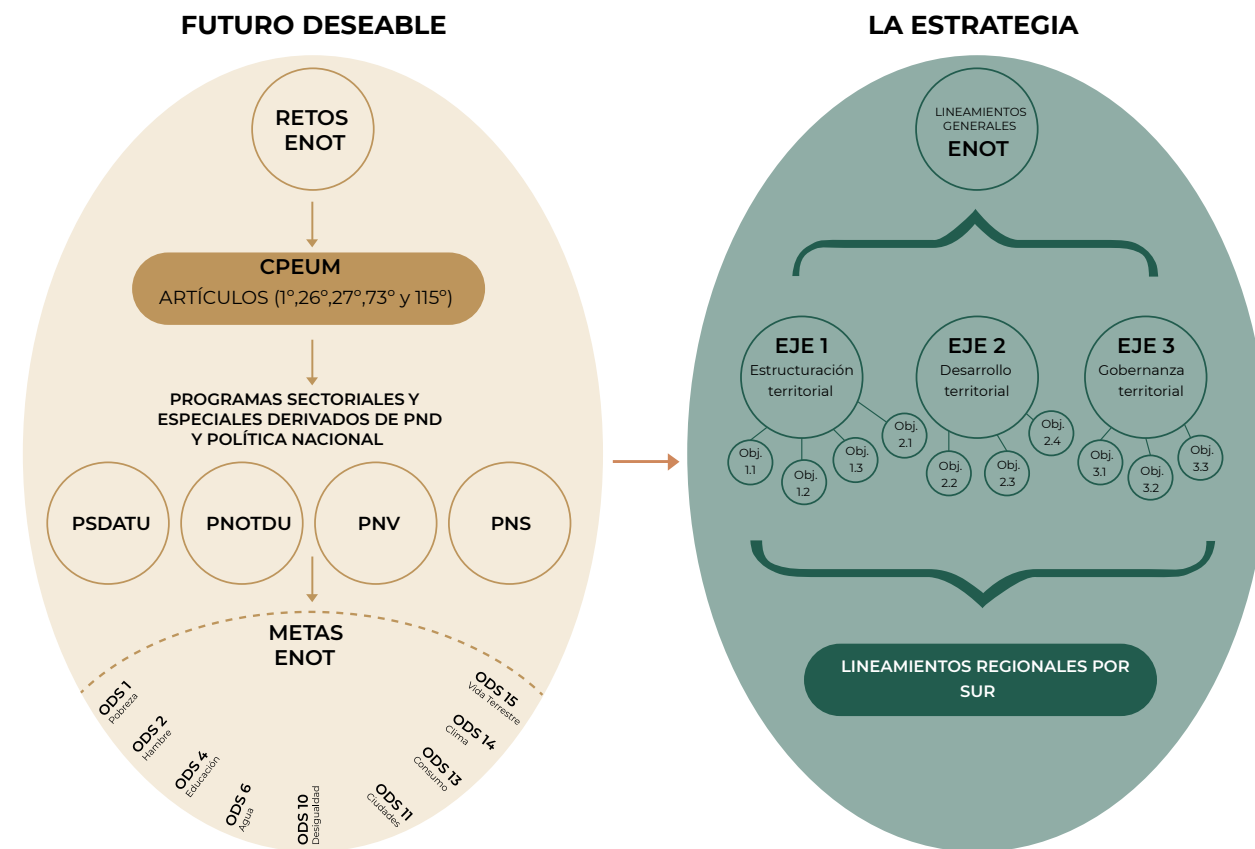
FUTURO DESEABLE

RETOS ENOT

CPEUM
ARTÍCULOS (1°,26°,27°,73° y 115°)

PROGRAMAS SECTORIALES Y ESPECIALES DERIVADOS DE PND Y POLÍTICA NACIONAL

PSDATU

PNOTDU

PNV

PNS

METAS ENOT

ODS 1 Pobreza

ODS 2 Hambre

ODS 4 Educación

ODS 6 Agua

ODS 10 Desigualdad

ODS 11 Ciudades

ODS 13 Consumo

ODS 14 Clima

ODS 15 Vida Terrestre

LA ESTRATEGIA

LINEAMIENTOS GENERALES ENOT

EJE 1 Estructuración territorial

Obj. 1.1

Obj. 1.2

Obj. 1.3

Obj. 2.1

EJE 2 Desarrollo territorial

Obj. 2.2

Obj. 2.3

Obj. 2.4

EJE 3 Gobernanza territorial

Obj. 3.1

Obj. 3.2

Obj. 3.3

LINEAMIENTOS REGIONALES POR SUR